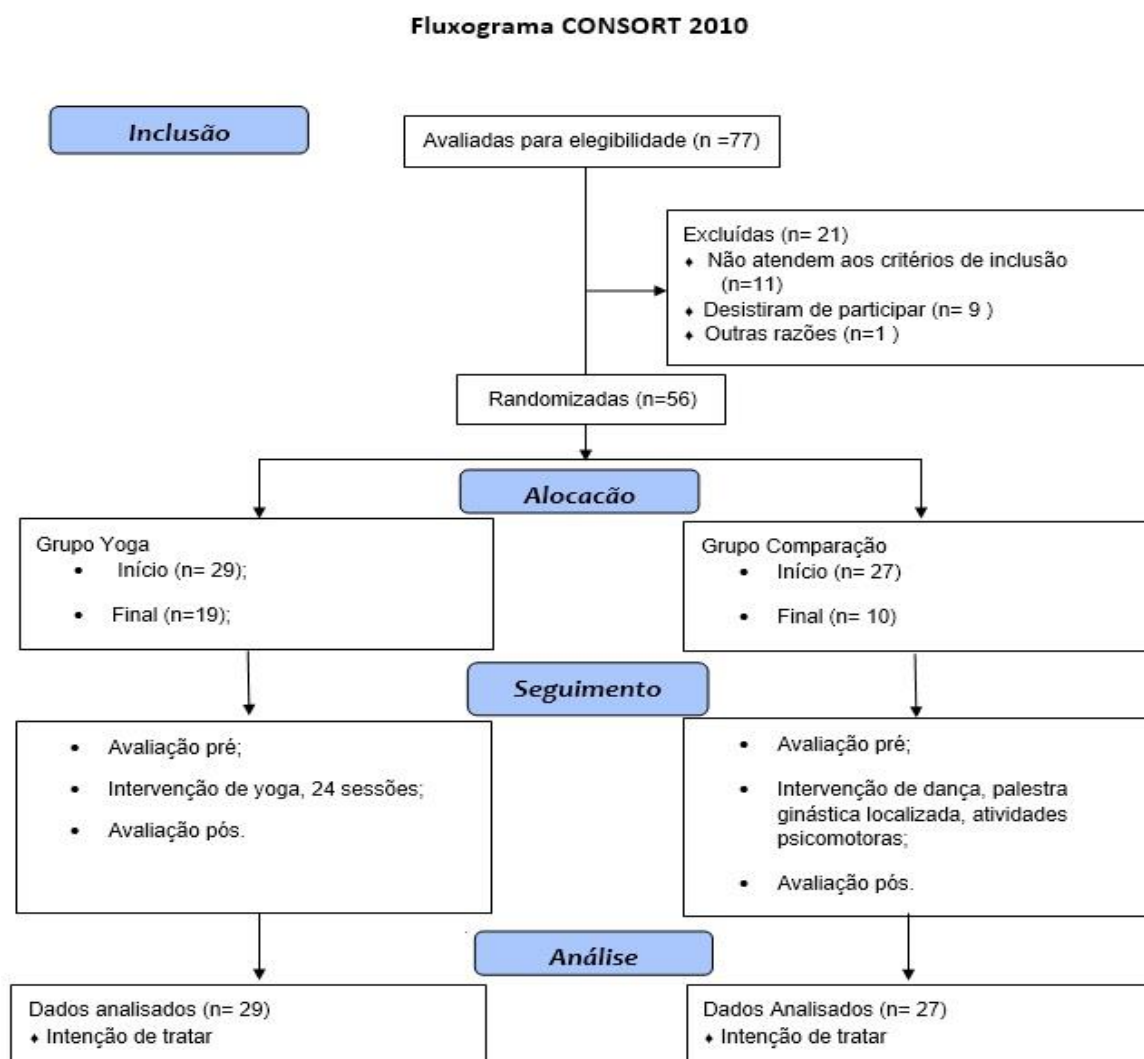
Fluxograma CONSORT 2010

Inclusão

Avaliadas para elegibilidade (n =77)

Excluídas (n= 21)
• Não atendem aos critérios de inclusão (n=11)
• Desistiram de participar (n= 9 )
• Outras razões (n=1 )

Randomizadas (n=56)

Alocacão

Grupo Yoga
• Início (n= 29);
• Final (n=19);

Grupo Comparação
• Início (n= 27)
• Final (n= 10)

Seguimento

• Avaliação pré;
• Intervenção de yoga, 24 sessões;
• Avaliação pós.

• Avaliação pré;
• Intervenção de dança, palestra ginástica localizada, atividades psicomotoras;
• Avaliação pós.

Análise

Dados analisados (n= 29)
• Intenção de tratar

Dados Analisados (n= 27)
• Intenção de tratar